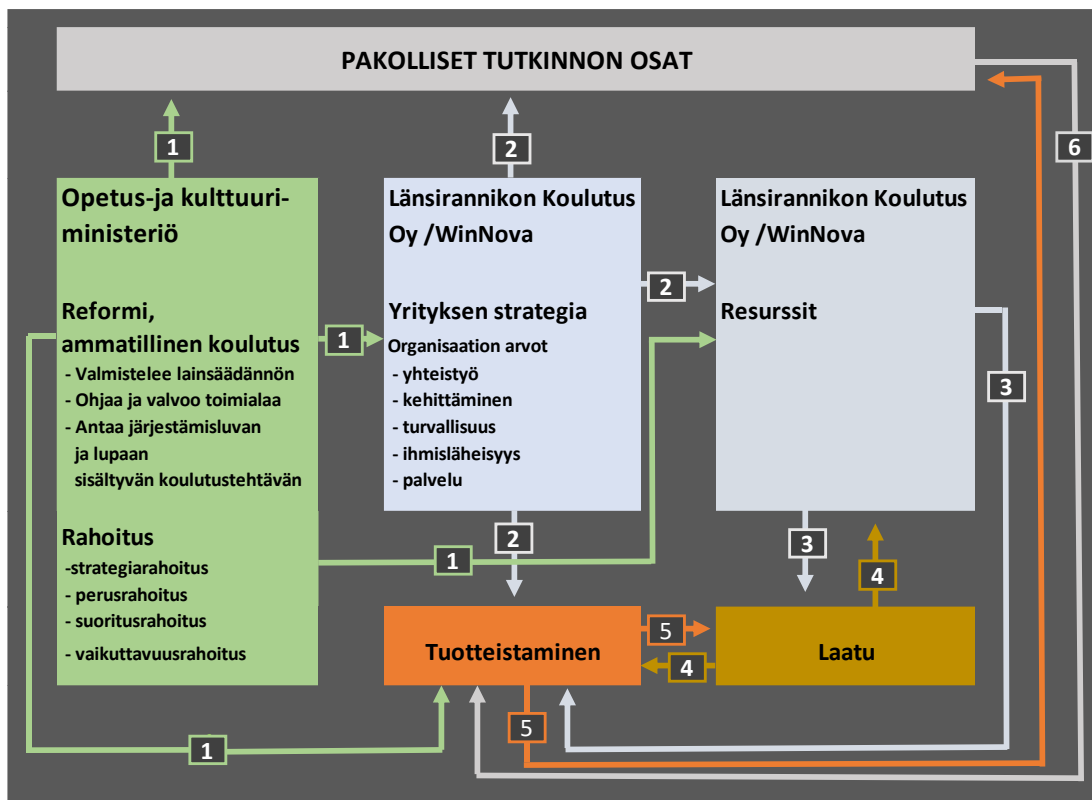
PAKOLLISET TUTKINNON OSAT

1

2

6

Opetus-ja kulttuuriministeriö

Reformi, ammatillinen koulutus
- Valmistelee lainsäädännön
- Ohjaa ja valvoo toimialaa
- Antaa järjestämisluvan ja lupaan sisältyvän koulutustehtävän

Rahoitus
-strategiarahoitus
- perusrahoitus
- suoritusrahoitus
- vaikuttavuusrahoitus

1

Länsirannikon Koulutus Oy /WinNova

Yrityksen strategia
Organisaation arvot
- yhteistyö
- kehittäminen
- turvallisuus
- ihmisläheisyys
- palvelu

2

Länsirannikon Koulutus Oy /WinNova

Resurssit

3

1

2

3

4

Tuotteistaminen

5

Laatu

4

1

5